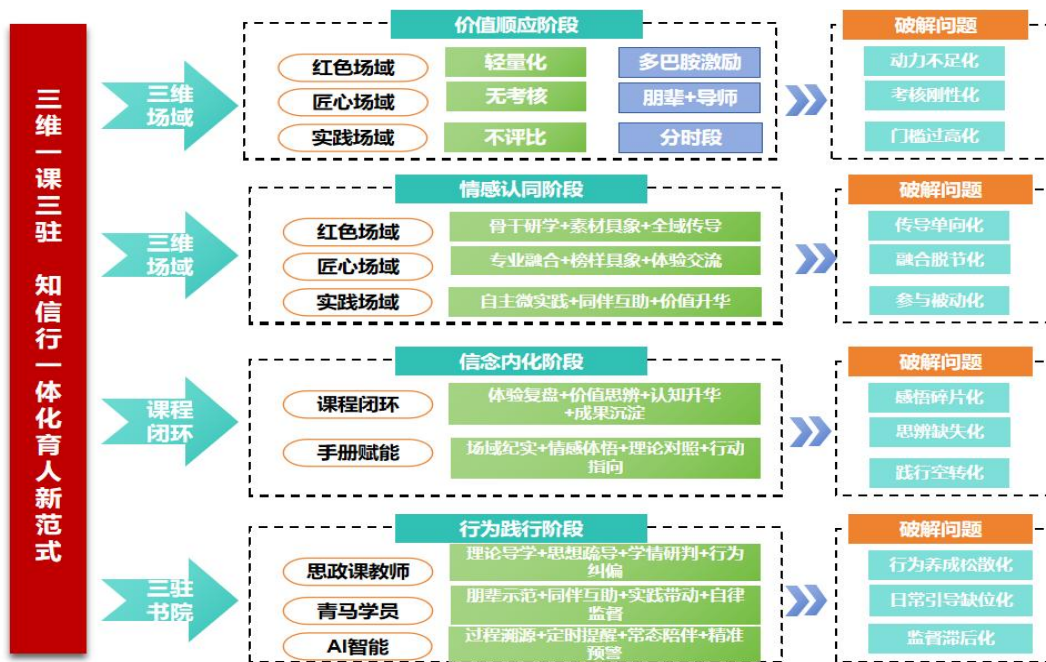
三维一课三驻 知信行一体化育人新范式

三维场域

价值顺应阶段

红色场域
匠心场域
实践场域

轻量化
无考核
不评比

多巴胺激励
朋辈+导师
分时段

破解问题

动力不足化
考核刚性化
门槛过高化

三维场域

情感认同阶段

红色场域
匠心场域
实践场域

骨干研学+素材具象+全域传导
专业融合+榜样具象+体验交流
自主微实践+同伴互助+价值升华

破解问题

传导单向化
融合脱节化
参与被动化

课程闭环

信念内化阶段

课程闭环
手册赋能

体验复盘+价值思辨+认知升华+成果沉淀
场域纪实+情感体悟+理论对照+行动指向

破解问题

感悟碎片化
思辨缺失化
践行空转化

三驻书院

行为践行阶段

思政课教师
青马学员
AI智能

理论导学+思想疏导+学情研判+行为纠偏
朋辈示范+同伴互助+实践带动+自律监督
过程溯源+定时提醒+常态陪伴+精准预警

破解问题

行为养成松散化
日常引导缺位化
监督滞后化